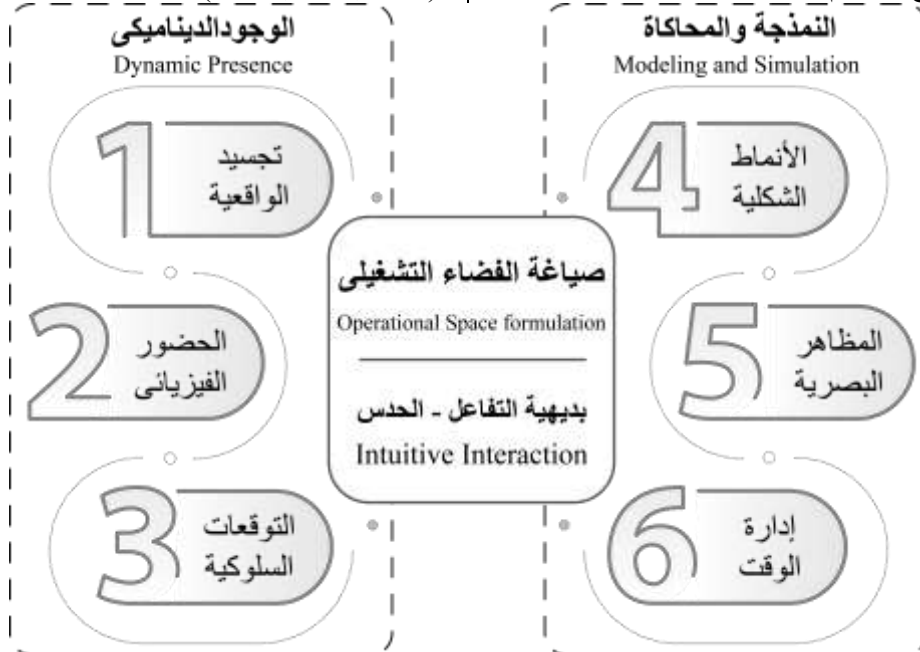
الوجودالديناميكى
Dynamic Presence

1
تجسيد الواقعية

2
الحضور الفيزيائى

3
التوقعات السلوكية

صياغة الفضاء التشغيلى
Operational Space formulation

بديهية التفاعل - الحدس
Intuitive Interaction

النمذجة والمحاكاة
Modeling and Simulation

4
الأنماط الشكلية

5
المظاهر البصرية

6
إدارة الوقت